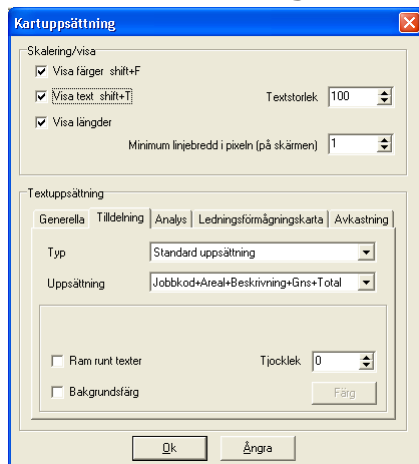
Kartuppsättning

Skalering/visa

Visa färger shift+F

Visa text shift+T

Textstorlek 100

Visa längder

Minimum linjebredd i pixeln (på skärmen) 1

Textuppsättning

Generella | Tilldelning | Analys | Ledningsförmågningskarta | Avkastning

Typ | Standard uppsättning

Uppsättning | Jobbkod+Areal+Beskrivning+Gns+Total

Ram runt texter

Tjocklek 0

Bakgrundsfärg

Färg

Ok | Ångra